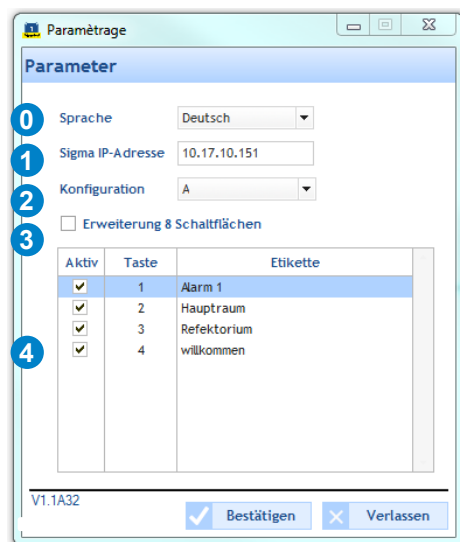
Paramètrage

Parameter

0 Sprache Deutsch

1 Sigma IP-Adresse 10.17.10.151

2 Konfiguration A

3 Erweiterung 8 Schaltflächen

| Aktiv | Taste | Etikette |
|---|---|---|
| ✔ | 1 | Alarm 1 |
| ✔ | 2 | Hauptraum |
| ✔ | 3 | Refektorium |
| ✔ | 4 | willkommen |

4

V1.1A32

Bestätigen

Verlassen